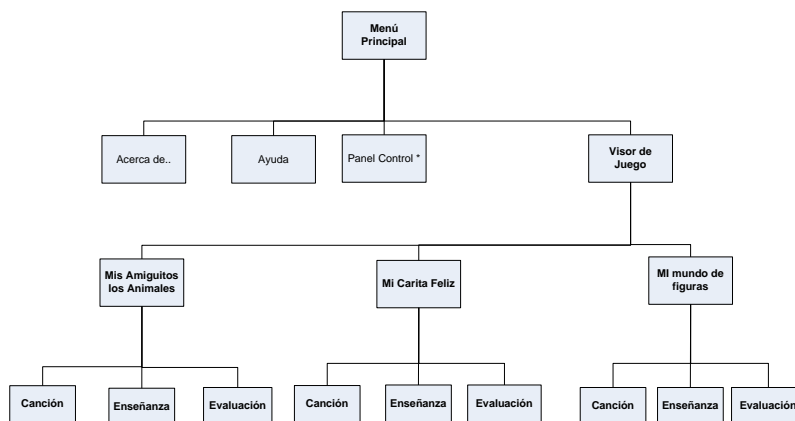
Menú Principal

Acerca de..

Ayuda

Panel Control *

Visor de Juego

Mis Amiguitos los Animales

Mi Carita Feliz

MI mundo de figuras

Canción

Enseñanza

Evaluación

Canción

Enseñanza

Evaluación

Canción

Enseñanza

Evaluación